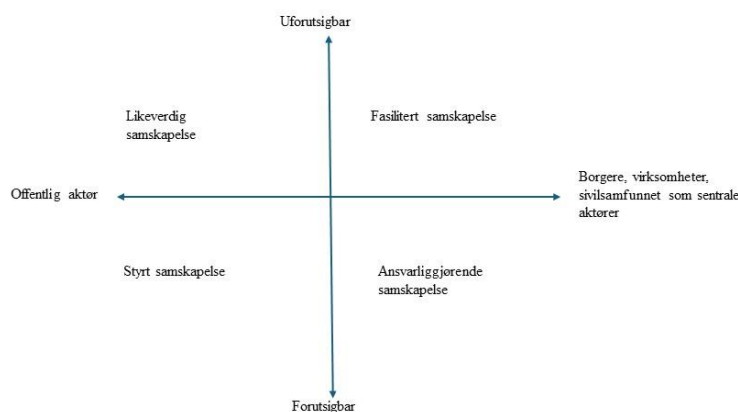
Uforutsigbar

Likeverdig samskapelse

Fasilitert samskapelse

Offentlig aktør

Borgere, virksomheter, sivilsamfunnet som sentrale aktører

Styrt samskapelse

Ansvarliggjørende samskapelse

Forutsigbar